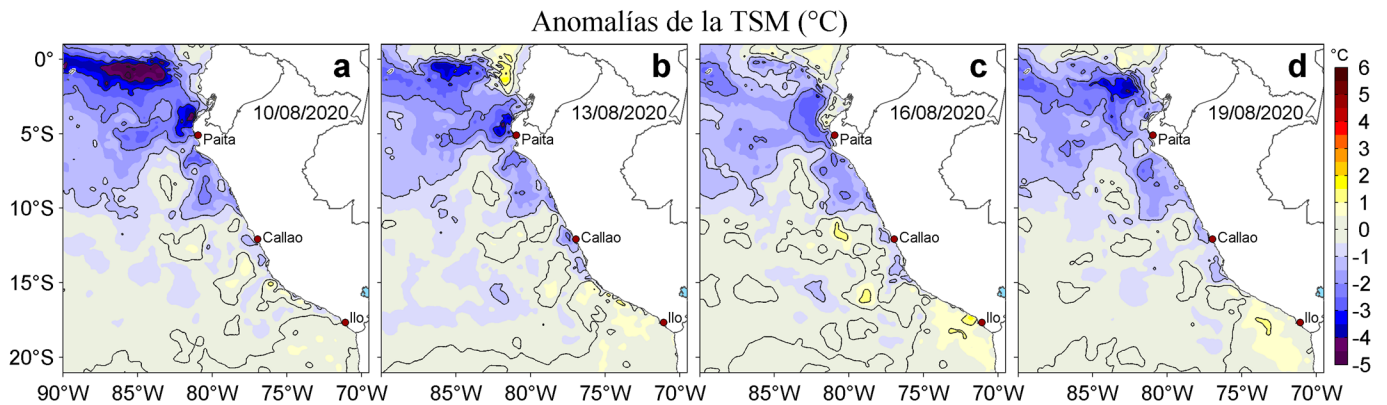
Anomalías de la TSM (°C)

0°
5°S
10°S
15°S
20°S

a
10/08/2020
Paita
Callao
Ilo

b
13/08/2020
Paita
Callao
Ilo

c
16/08/2020
Paita
Callao
Ilo

d
19/08/2020
Paita
Callao
Ilo

90°W 85°W 80°W 75°W 70°W
85°W 80°W 75°W 70°W
85°W 80°W 75°W 70°W
85°W 80°W 75°W 70°W

°C
6
5
4
3
2
1
0
-1
-2
-3
-4
-5